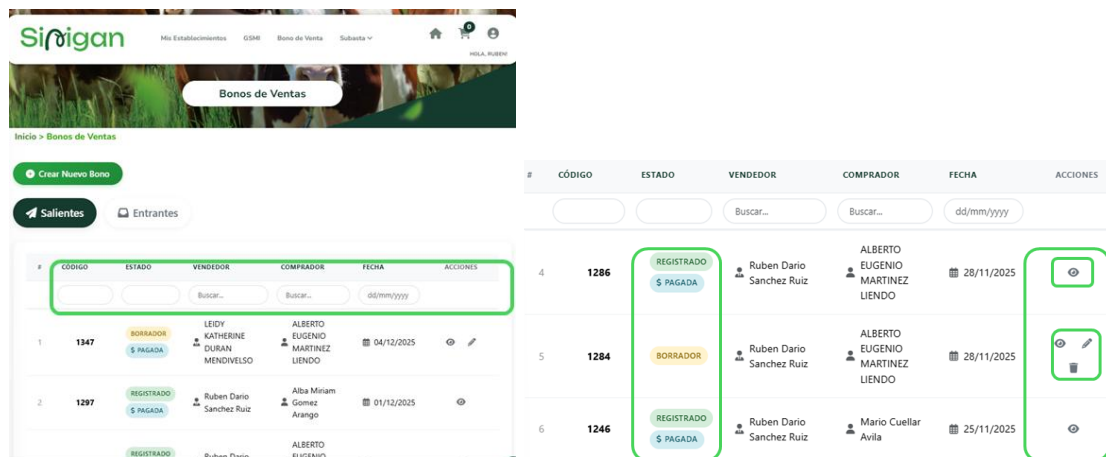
Sinigan

Mis Establecimientos GSMI Bono de Venta Subasta

0

HOLA, RUBEN!

Bonos de Ventas

Inicio > Bonos de Ventas

Crear Nuevo Bono

Salientes Entrantes

| # | CÓDIGO | ESTADO | VENDEDOR | COMPRADOR | FECHA | ACCIONES |
|---|---|---|---|---|---|---|
| | | | Buscar... | Buscar... | dd/mm/yyyy | |
| 1 | 1347 | BORRADOR $ PAGADA | LEIDY KATHERINE DURAN MENDIVELSO | ALBERTO EUGENIO MARTINEZ LIENDO | 04/12/2025 | |
| 2 | 1297 | REGISTRADO $ PAGADA | Ruben Dario Sanchez Ruiz | Alba Miriam Gomez Arango | 01/12/2025 | |
| | | REGISTRADO | Ruben Dario | ALBERTO EUGENIO | | |

| # | CÓDIGO | ESTADO | VENDEDOR | COMPRADOR | FECHA | ACCIONES |
|---|---|---|---|---|---|---|
| | | | Buscar... | Buscar... | dd/mm/yyyy | |
| 4 | 1286 | REGISTRADO $ PAGADA | Ruben Dario Sanchez Ruiz | ALBERTO EUGENIO MARTINEZ LIENDO | 28/11/2025 | |
| 5 | 1284 | BORRADOR | Ruben Dario Sanchez Ruiz | ALBERTO EUGENIO MARTINEZ LIENDO | 28/11/2025 | |
| 6 | 1246 | REGISTRADO $ PAGADA | Ruben Dario Sanchez Ruiz | Mario Cuellar Avila | 25/11/2025 | |